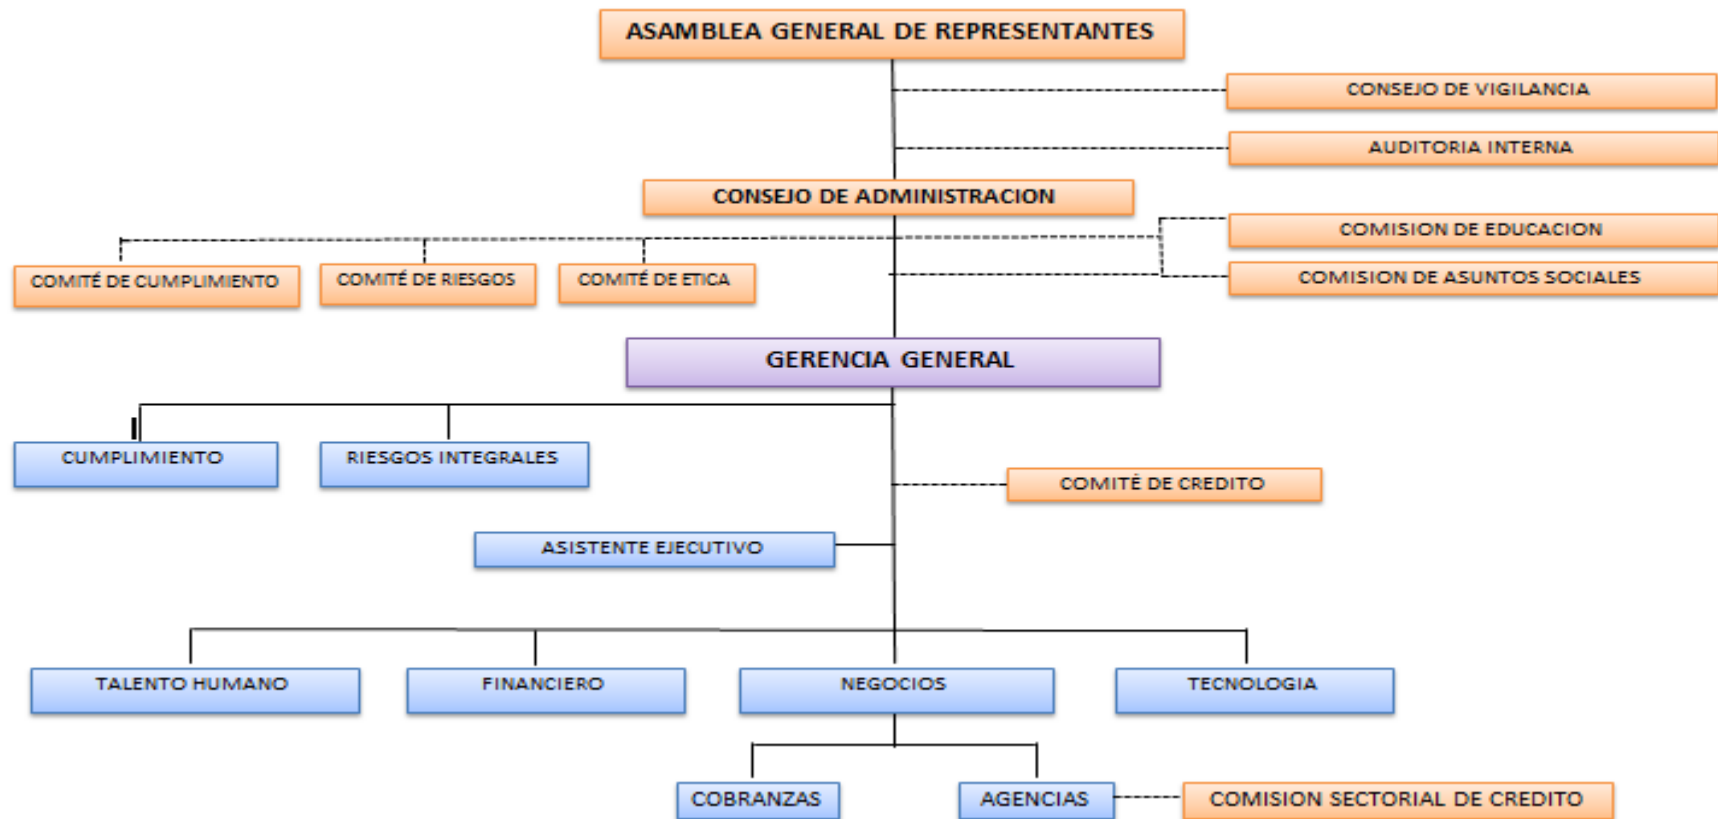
ASAMBLEA GENERAL DE REPRESENTANTES

CONSEJO DE VIGILANCIA

AUDITORIA INTERNA

CONSEJO DE ADMINISTRACION

COMISION DE EDUCACION

COMITÉ DE CUMPLIMIENTO

COMITÉ DE RIESGOS

COMITÉ DE ETICA

COMISION DE ASUNTOS SOCIALES

GERENCIA GENERAL

CUMPLIMIENTO

RIESGOS INTEGRALES

COMITÉ DE CREDITO

ASISTENTE EJECUTIVO

TALENTO HUMANO

FINANCIERO

NEGOCIOS

TECNOLOGIA

COBRANZAS

AGENCIAS

COMISION SECTORIAL DE CREDITO